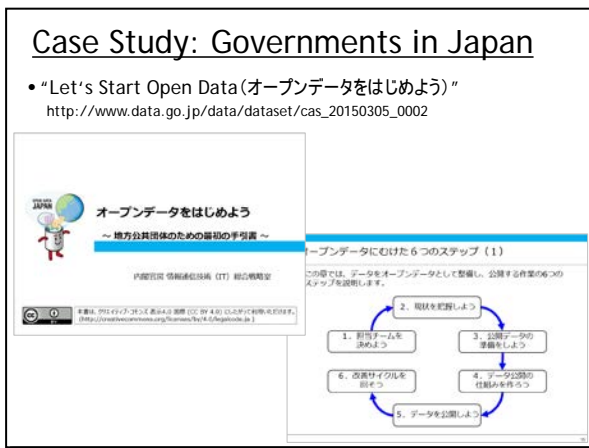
Case Study: Governments in Japan

• "Let's Start Open Data(オープンデータをはじめよう)"
http://www.data.go.jp/data/dataset/cas_20150305_0002

OPEN DATA JAPAN

オープンデータをはじめよう

～ 地方公共団体のための最初の手引書 ～

内閣官房 情報通信技術（IT）総合戦略室

本書は、クリエイティブ・コモンズ 表示4.0 国際（CC BY 4.0）に従って利用いただけます。（http://creativecommons.org/licenses/by/4.0/legalcode.ja）

オープンデータにむけた６つのステップ（１）

この章では、データをオープンデータとして整備し、公開する作業の6つのステップを説明します。

2. 現状を把握しよう

1. 担当チームを決めよう

3. 公開データの準備をしよう

6. 改善サイクルを回そう

4. データ公開の仕組みを作ろう

5. データを公開しよう

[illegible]